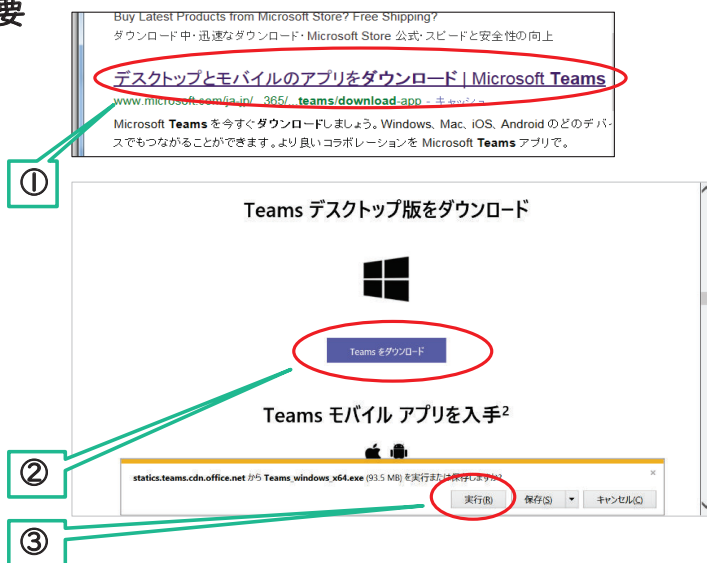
要

Buy Latest Products from Microsoft Store? Free Shipping?
ダウンロード中・迅速なダウンロード・Microsoft Store 公式・スピードと安全性の向上

デスクトップとモバイルのアプリをダウンロード | Microsoft Teams
www.microsoft.com/ja-jp/...365/...teams/download-app - キャッシュ
Microsoft Teams を今すぐダウンロードしましょう。Windows、Mac、iOS、Android のどのデバイスでもつながることができます。より良いコラボレーションを Microsoft Teams アプリで。

①

Teams デスクトップ版をダウンロード

Teams をダウンロード

Teams モバイル アプリを入手$^2$

statics.teams.cdn.office.net から Teams_windows_x64.exe (93.5 MB) を実行または保存しますか?
×
実行(R)
保存(S)
キャンセル(C)

②

③